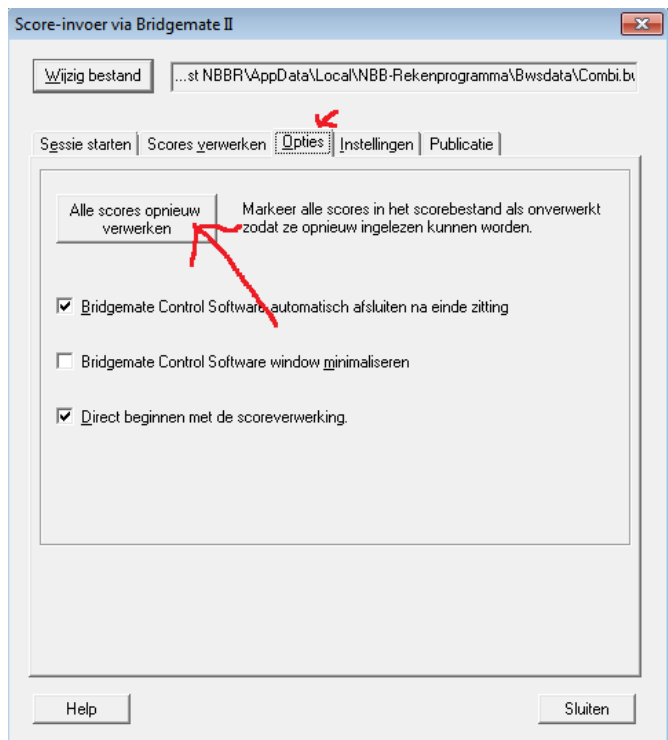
Score-invoer via Bridgemate II

Wijzig bestand

...st NBBR\AppData\Local\NBB-Rekenprogramma\Bwsdata\Combi.bw

Sessie starten | Scores verwerken | Opties | Instellingen | Publicatie

Alle scores opnieuw verwerken

Markeer alle scores in het scorebestand als onverwerkt zodat ze opnieuw ingelezen kunnen worden.

☑ Bridgemate Control Software automatisch afsluiten na einde zitting

☐ Bridgemate Control Software window minimaliseren

☑ Direct beginnen met de scoreverwerking.

Help

Sluiten